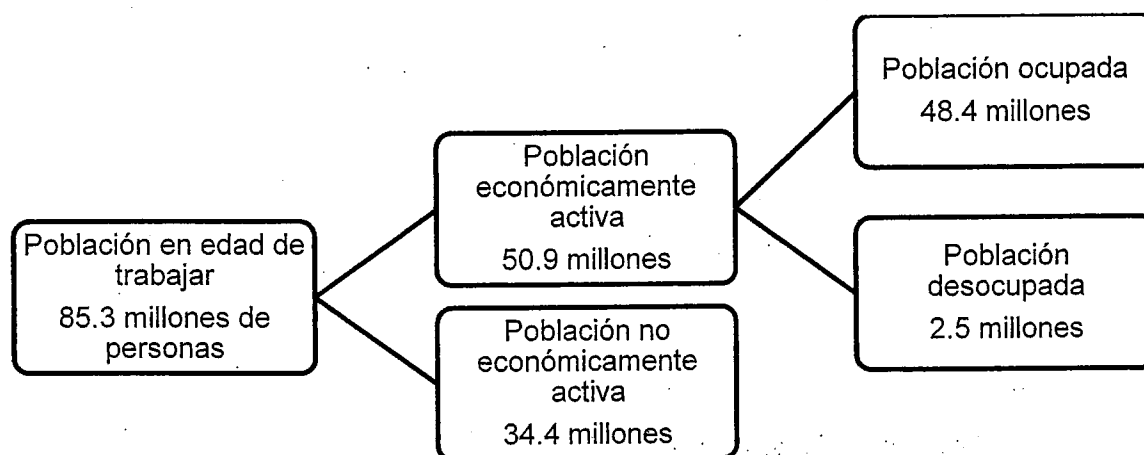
Población en edad de trabajar
85.3 millones de personas

Población económicamente activa
50.9 millones

Población no económicamente activa
34.4 millones

Población ocupada
48.4 millones

Población desocupada
2.5 millones